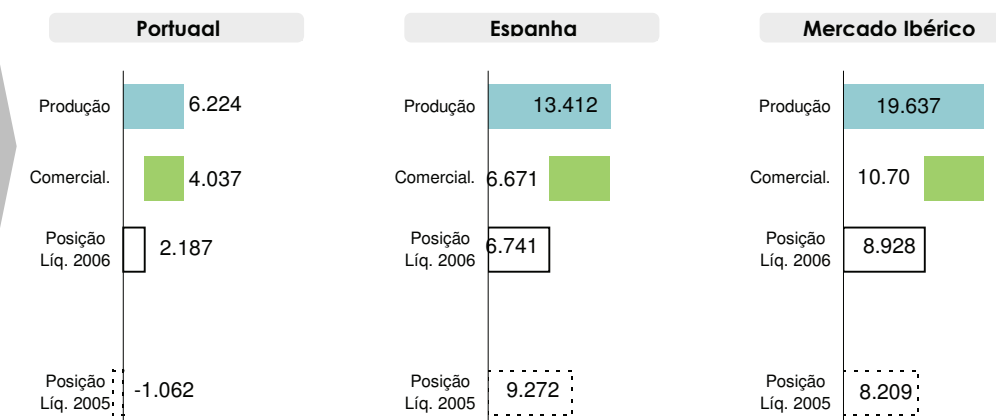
Portugal

Produção 6.224

Comercial. 4.037

Posição Líq. 2006 2.187

Posição Líq. 2005 -1.062

Espanha

Produção 13.412

Comercial. 6.671

Posição Líq. 2006 6.741

Posição Líq. 2005 9.272

Mercado Ibérico

Produção 19.637

Comercial. 10.70

Posição Líq. 2006 8.928

Posição Líq. 2005 8.209